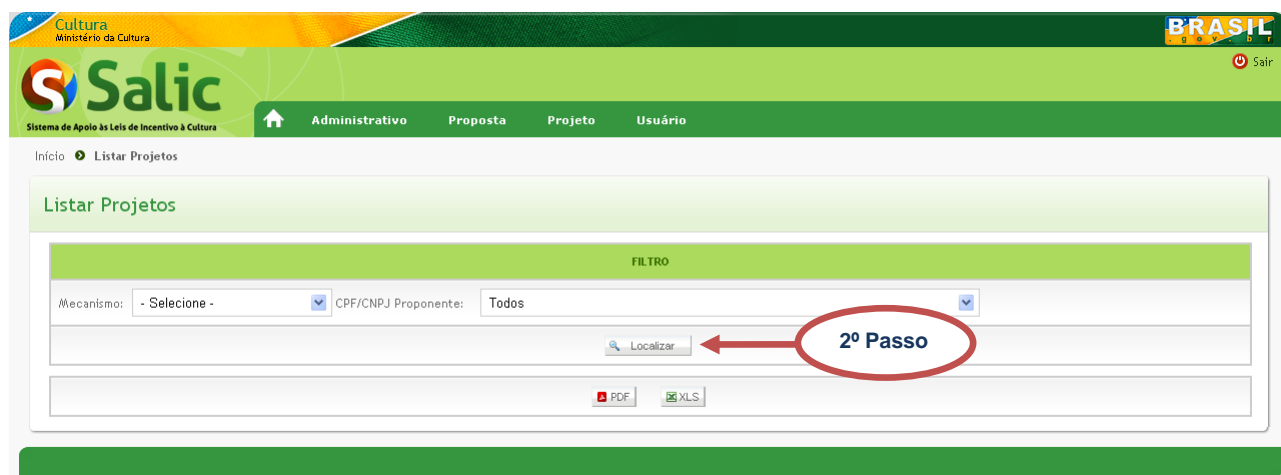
Cultura
Ministério da Cultura

BRASIL
.gov.br

Salic
Sistema de Apoio às Leis de Incentivo à Cultura

Sair

Administrativo Proposta Projeto Usuário

Início Listar Projetos

Listar Projetos

FILTRO

Mecanismo: - Selecione - CPF/CNPJ Proponente: Todos

Localizar

2º Passo

PDF XLS